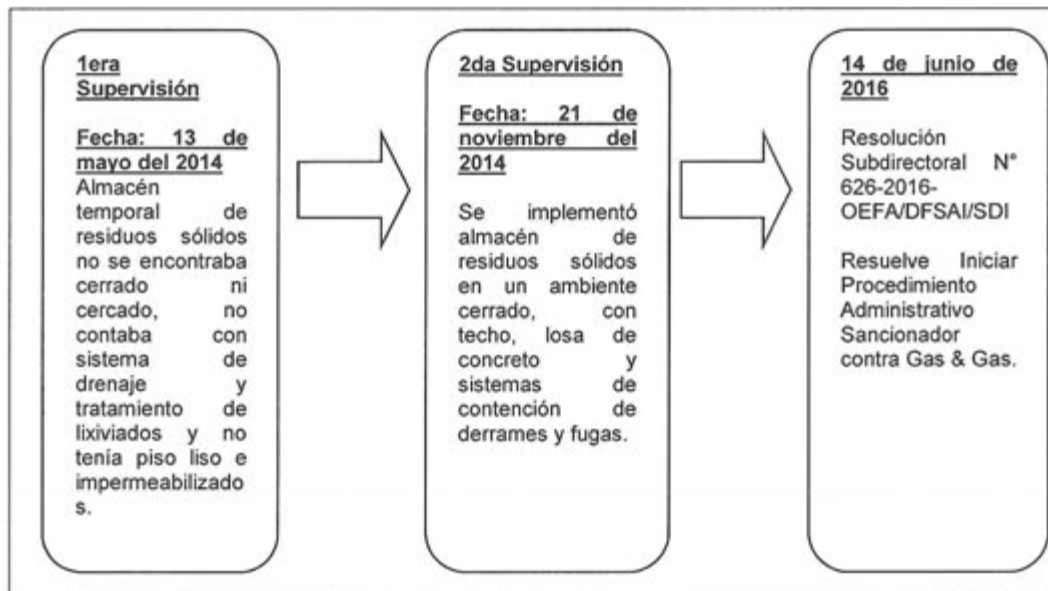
1era Supervisión

Fecha: 13 de mayo del 2014

Almacén temporal de residuos sólidos no se encontraba cerrado ni cercado, no contaba con sistema de drenaje y tratamiento de lixiviados y no tenía piso liso e impermeabilizado s.

2da Supervisión

Fecha: 21 de noviembre del 2014

Se implementó almacén de residuos sólidos en un ambiente cerrado, con techo, losa de concreto y sistemas de contención de derrames y fugas.

14 de junio de 2016

Resolución Subdirectoral N° 626-2016-OEFA/DFSAI/SDI

Resuelve Iniciar Procedimiento Administrativo Sancionador contra Gas & Gas.